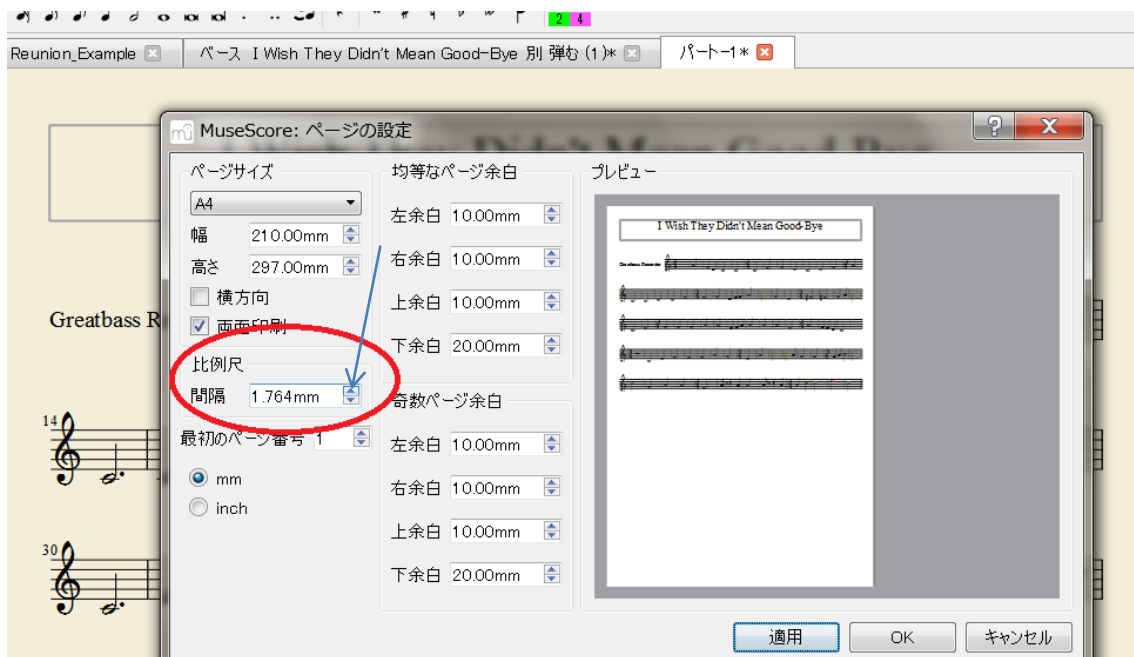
2 4

Reunion_Example | ベース I Wish They Didn't Mean Good-Bye 別 弾む (1)* | パート-1*

MuseScore: ページの設定

ページサイズ
A4
幅 210.00mm
高さ 297.00mm
横方向
両面印刷

比例尺
間隔 1.764mm

最初のページ番号 1

mm
inch

均等なページ余白
左余白 10.00mm
右余白 10.00mm
上余白 10.00mm
下余白 20.00mm

奇数ページ余白
左余白 10.00mm
右余白 10.00mm
上余白 10.00mm
下余白 20.00mm

プレビュー
I Wish They Didn't Mean Good-Bye

Greatbass R

14

30

適用 OK キャンセル